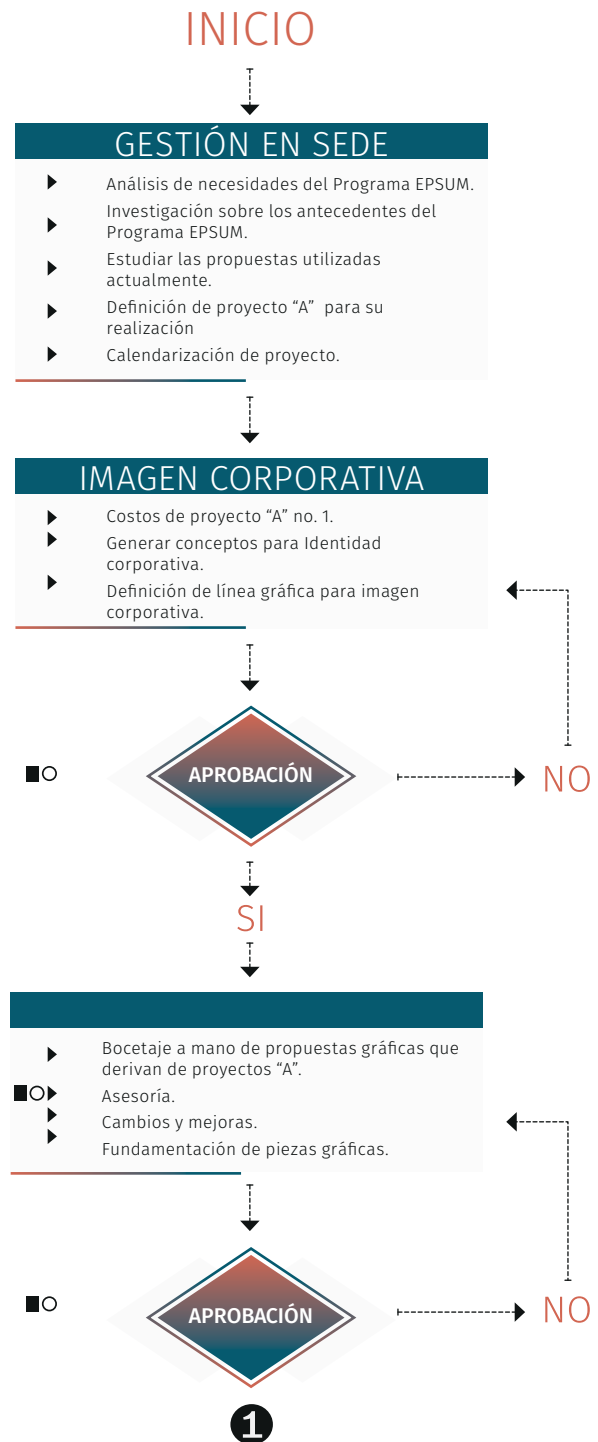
INICIO

GESTIÓN EN SEDE

Análisis de necesidades del Programa EPSUM.

Investigación sobre los antecedentes del Programa EPSUM.

Estudiar las propuestas utilizadas actualmente.

Definición de proyecto "A" para su realización

Calendarización de proyecto.

IMAGEN CORPORATIVA

Costos de proyecto "A" no. 1.

Generar conceptos para Identidad corporativa.

Definición de línea gráfica para imagen corporativa.

APROBACIÓN

NO

SI

Bocetaje a mano de propuestas gráficas que derivan de proyectos "A".

Asesoría.

Cambios y mejoras.

Fundamentación de piezas gráficas.

APROBACIÓN

NO

1